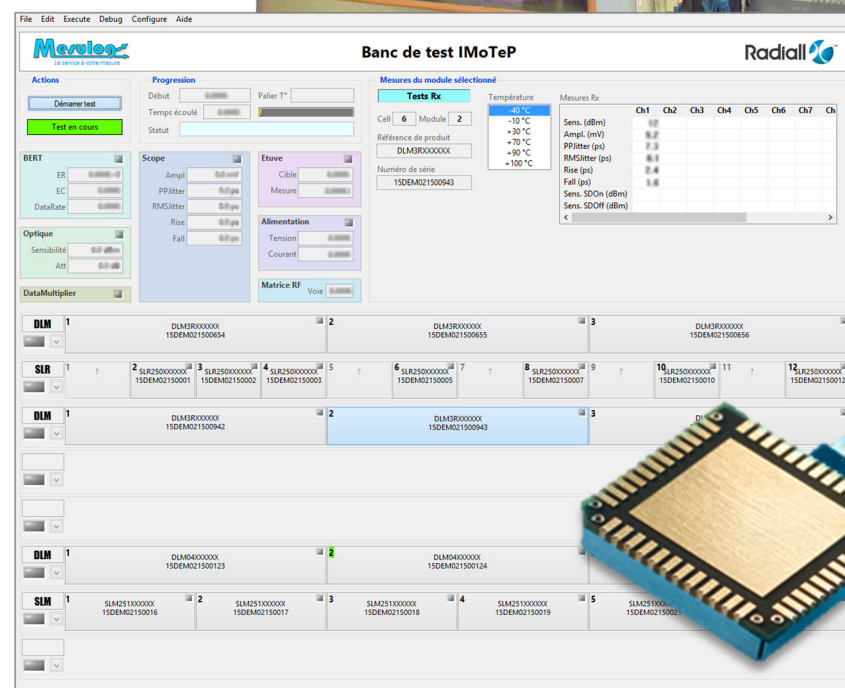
File Edit Execute Debug Configure Aide

Mesulog
Le service à votre mesure

Banc de test IMoTeP

Radiall

Actions
Démarrer test
Test en cours

Progression
Début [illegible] Palier T°
Temps écoulé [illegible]
Statut

Mesures du module sélectionné
Tests Rx
Température
-40 °C
-10 °C
+30 °C
+70 °C
+90 °C
+100 °C
Cell 6 Module 2
Référence de produit
DLM3RXXXXXX
Numéro de série
15DEM021500943

Mesures Rx

| | Ch1 | Ch2 | Ch3 | Ch4 | Ch5 | Ch6 | Ch7 | Ch |
|---|---|---|---|---|---|---|---|---|
| Sens. (dBm) | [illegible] | | | | | | | |
| Ampl. (mV) | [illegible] | | | | | | | |
| PPJitter (ps) | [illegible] | | | | | | | |
| RMSJitter (ps) | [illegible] | | | | | | | |
| Rise (ps) | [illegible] | | | | | | | |
| Fall (ps) | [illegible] | | | | | | | |
| Sens. SDOn (dBm) | | | | | | | | |
| Sens. SDOff (dBm) | | | | | | | | |

BERT
ER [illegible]
EC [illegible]
DataRate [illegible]

Scope
Ampl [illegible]
PPJitter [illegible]
RMSJitter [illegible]
Rise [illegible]
Fall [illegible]

Etuve
Cible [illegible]
Mesure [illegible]

Alimentation
Tension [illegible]
Courant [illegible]

Optique
Sensibilité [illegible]
Att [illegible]

Matrice RF
Voie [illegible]

DataMultiplier

DLM
1 DLM3RXXXXXX 15DEM021500654
2 DLM3RXXXXXX 15DEM021500655
3 DLM3RXXXXXX 15DEM021500656

SLR
1 ?
2 SLR250XXXXXX 15DEM021500001
3 SLR250XXXXXX 15DEM021500002
4 SLR250XXXXXX 15DEM021500003
5 ?
6 SLR250XXXXXX 15DEM021500005
7 ?
8 SLR250XXXXXX 15DEM021500007
9 ?
10 SLR250XXXXXX 15DEM021500010
11 ?
12 SLR250XXXXXX 15DEM02150001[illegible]

DLM
1 DLM3RXXXXXX 15DEM021500942
2 DLM3RXXXXXX 15DEM021500943
3 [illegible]

DLM
1 DLM04XXXXXX 15DEM021500123
2 DLM04XXXXXX 15DEM021500124

SLM
1 SLM251XXXXXX 15DEM021500016
2 SLM251XXXXXX 15DEM021500017
3 SLM251XXXXXX 15DEM021500018
4 SLM251XXXXXX 15DEM021500019
5 SLM251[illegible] 15DEM02150002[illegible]